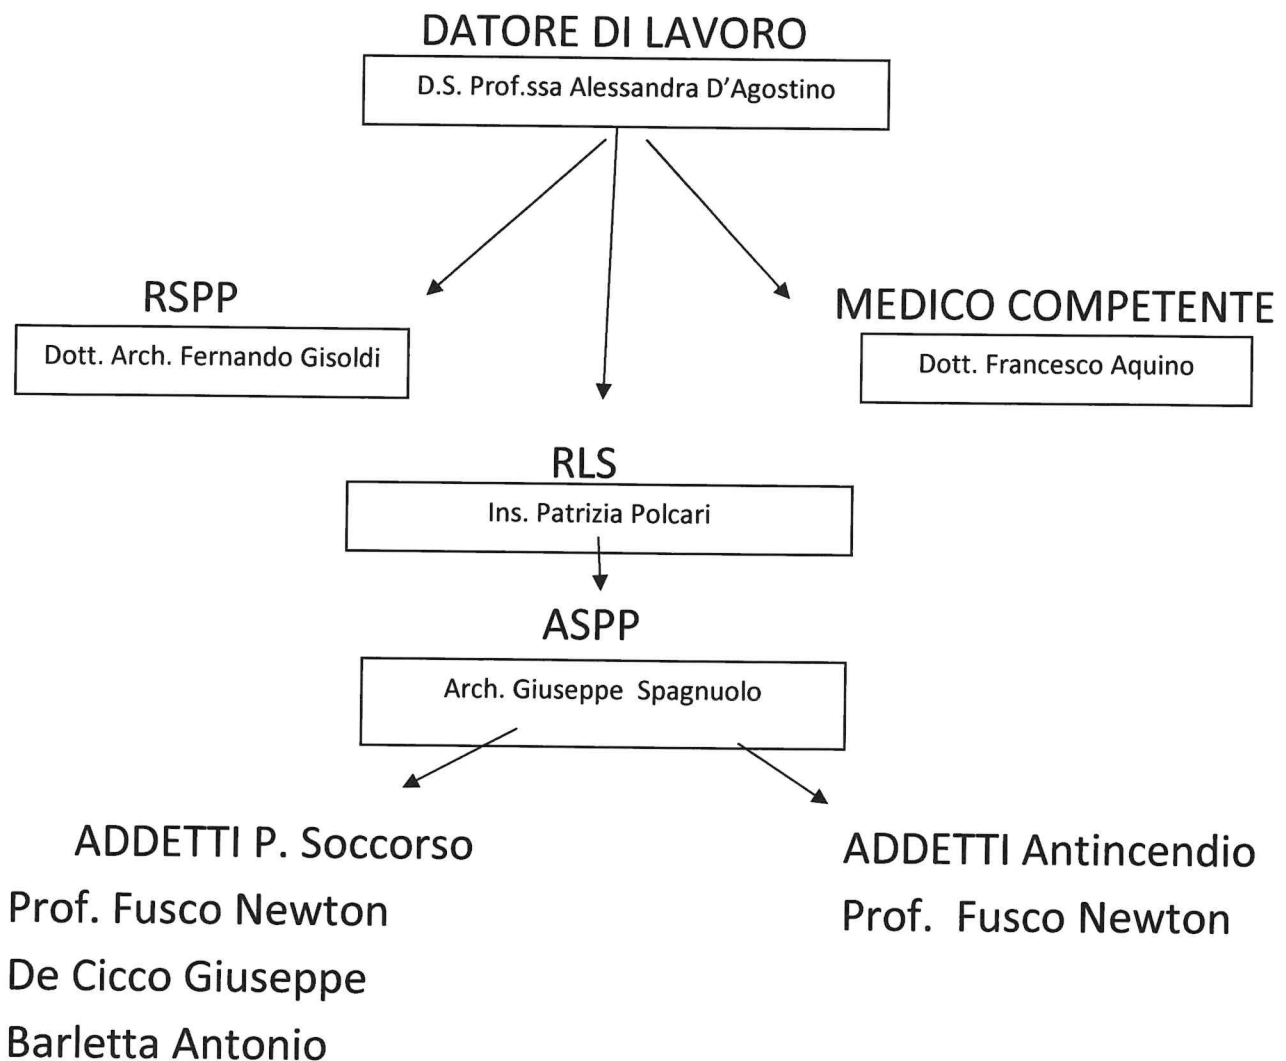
DATORE DI LAVORO
D.S. Prof.ssa Alessandra D'Agostino

RSPP
Dott. Arch. Fernando Gisoldi

MEDICO COMPETENTE
Dott. Francesco Aquino

RLS
Ins. Patrizia Polcari

ASPP
Arch. Giuseppe Spagnuolo

ADDETTI P. Soccorso
Prof. Fusco Newton
De Cicco Giuseppe
Barletta Antonio

ADDETTI Antincendio
Prof. Fusco Newton